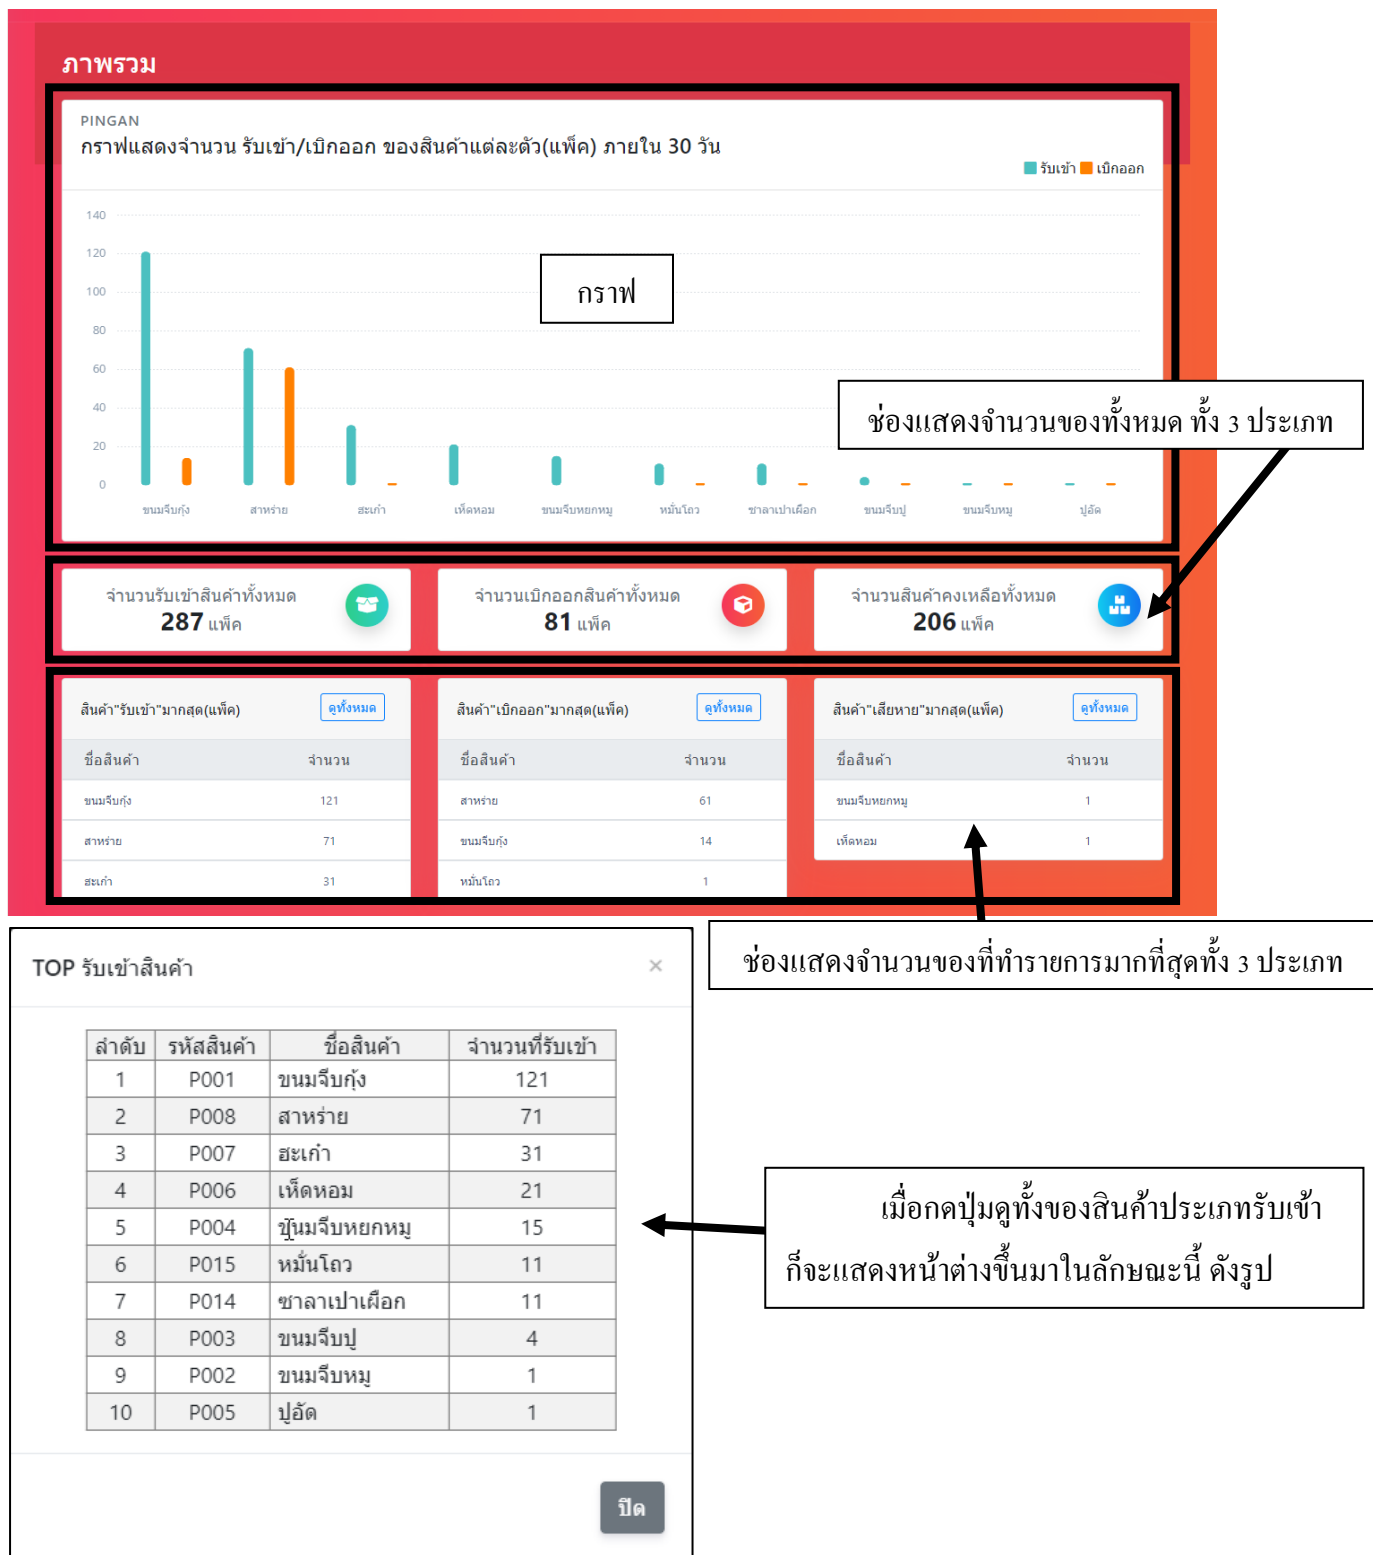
ภาพรวม

PINGAN
กราฟแสดงจำนวน รับเข้า/เบิกออก ของสินค้าแต่ละตัว(แพ็ค) ภายใน 30 วัน

รับเข้า เบิกออก

140
120
100
80
60
40
20
0

กราฟ

ขนมจีบกุ้ง สาหร่าย ฮะเก๋า เห็ดหอม ขนมจีบหยกหมู หมั่นโถว ซาลาเปาเผือก ขนมจีบปู ขนมจีบหมู ปูอัด

ช่องแสดงจำนวนของทั้งหมด ทั้ง 3 ประเภท

จำนวนรับเข้าสินค้าทั้งหมด
287 แพ็ค

จำนวนเบิกออกสินค้าทั้งหมด
81 แพ็ค

จำนวนสินค้าคงเหลือทั้งหมด
206 แพ็ค

สินค้า"รับเข้า"มากสุด(แพ็ค) ดูทั้งหมด

| ชื่อสินค้า | จำนวน |
|---|---|
| ขนมจีบกุ้ง | 121 |
| สาหร่าย | 71 |
| ฮะเก๋า | 31 |

สินค้า"เบิกออก"มากสุด(แพ็ค) ดูทั้งหมด

| ชื่อสินค้า | จำนวน |
|---|---|
| สาหร่าย | 61 |
| ขนมจีบกุ้ง | 14 |
| หมั่นโถว | 1 |

สินค้า"เสียหาย"มากสุด(แพ็ค) ดูทั้งหมด

| ชื่อสินค้า | จำนวน |
|---|---|
| ขนมจีบหยกหมู | 1 |
| เห็ดหอม | 1 |

TOP รับเข้าสินค้า ×

ช่องแสดงจำนวนของที่ทำรายการมากที่สุดทั้ง 3 ประเภท

| ลำดับ | รหัสสินค้า | ชื่อสินค้า | จำนวนที่รับเข้า |
|---|---|---|---|
| 1 | P001 | ขนมจีบกุ้ง | 121 |
| 2 | P008 | สาหร่าย | 71 |
| 3 | P007 | ฮะเก๋า | 31 |
| 4 | P006 | เห็ดหอม | 21 |
| 5 | P004 | ขนมจีบหยกหมู | 15 |
| 6 | P015 | หมั่นโถว | 11 |
| 7 | P014 | ซาลาเปาเผือก | 11 |
| 8 | P003 | ขนมจีบปู | 4 |
| 9 | P002 | ขนมจีบหมู | 1 |
| 10 | P005 | ปูอัด | 1 |

เมื่อกดปุ่มดูทั้งของสินค้าประเภทรับเข้า ก็จะแสดงหน้าต่างขึ้นมาในลักษณะนี้ ดังรูป

ปิด